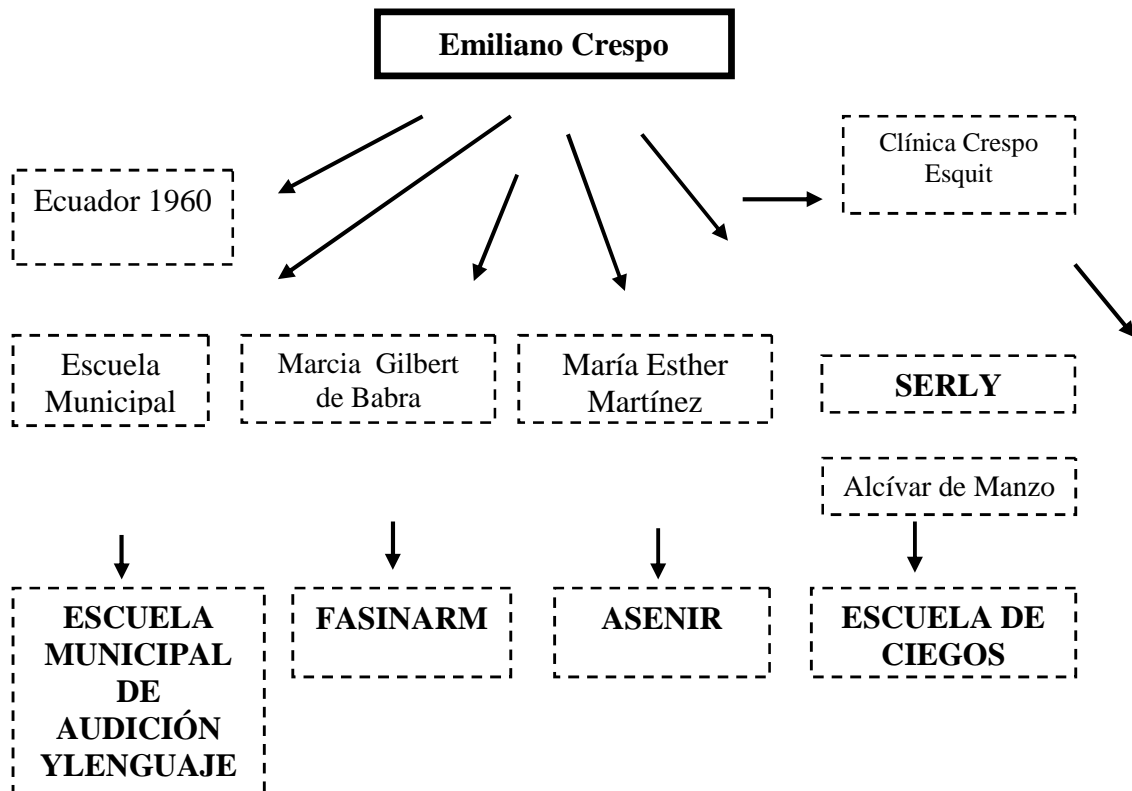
Emiliano Crespo

Ecuador 1960

Clínica Crespo Esquit

Escuela Municipal

Marcia Gilbert de Babra

María Esther Martínez

SERLY

Alcívar de Manzo

ESCUELA MUNICIPAL DE AUDICIÓN YLENGUAJE

FASINARM

ASENIR

ESCUELA DE CIEGOS